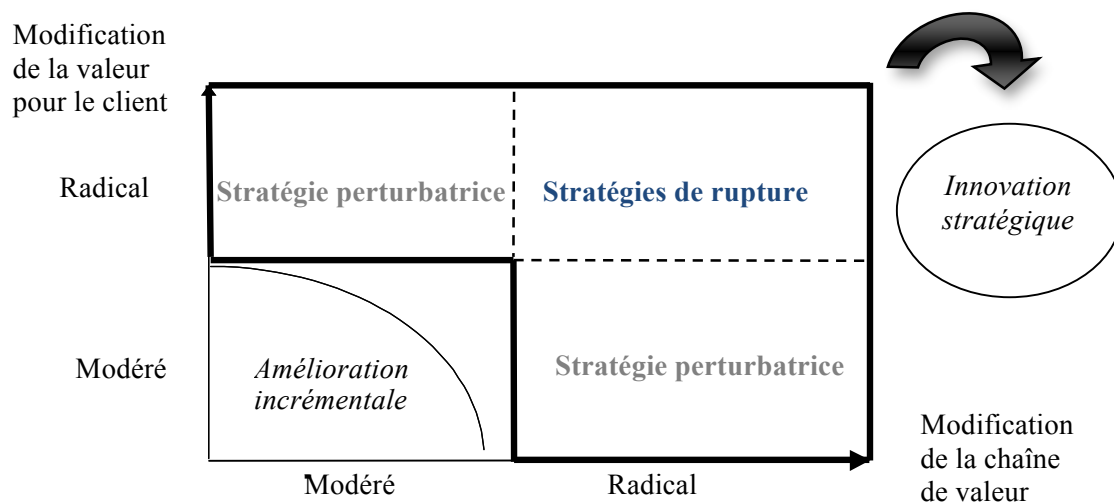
Modification de la valeur pour le client

Radical

Stratégie perturbatrice

Stratégies de rupture

Innovation stratégique

Modéré

Amélioration incrémentale

Stratégie perturbatrice

Modification de la chaîne de valeur

Modéré

Radical